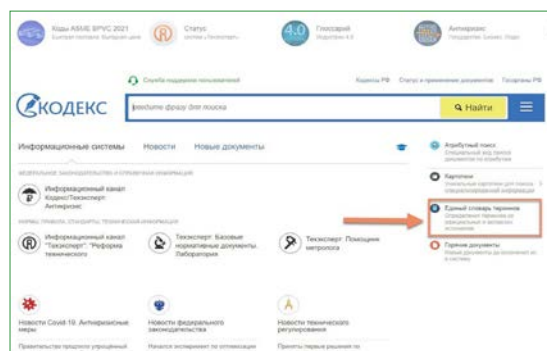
Коды АSUE ВРУС 2021
Статус
4.0 Глоссарий
Антикризис

Служба поддержки пользователей
Кодексы РФ
Статус и применение документов
Госдармы РФ

КОДЕКС
введите фразу для поиска
Найти

Информационные системы
Новости
Новые документы

Информационный канал Кодекс/Техэксперт: Антикризис

Информационный канал "Техэксперт": "Реформа технического
Техэксперт: Базовые нормативные документы. Лаборатория
Техэксперт: Помощник метролога

Новости Covid-19: Антикризисные меры
Новости федерального законодательства
Новости технического регулирования

Атрибутный поиск
Карточки
Единый словарь терминов
Горячие документы